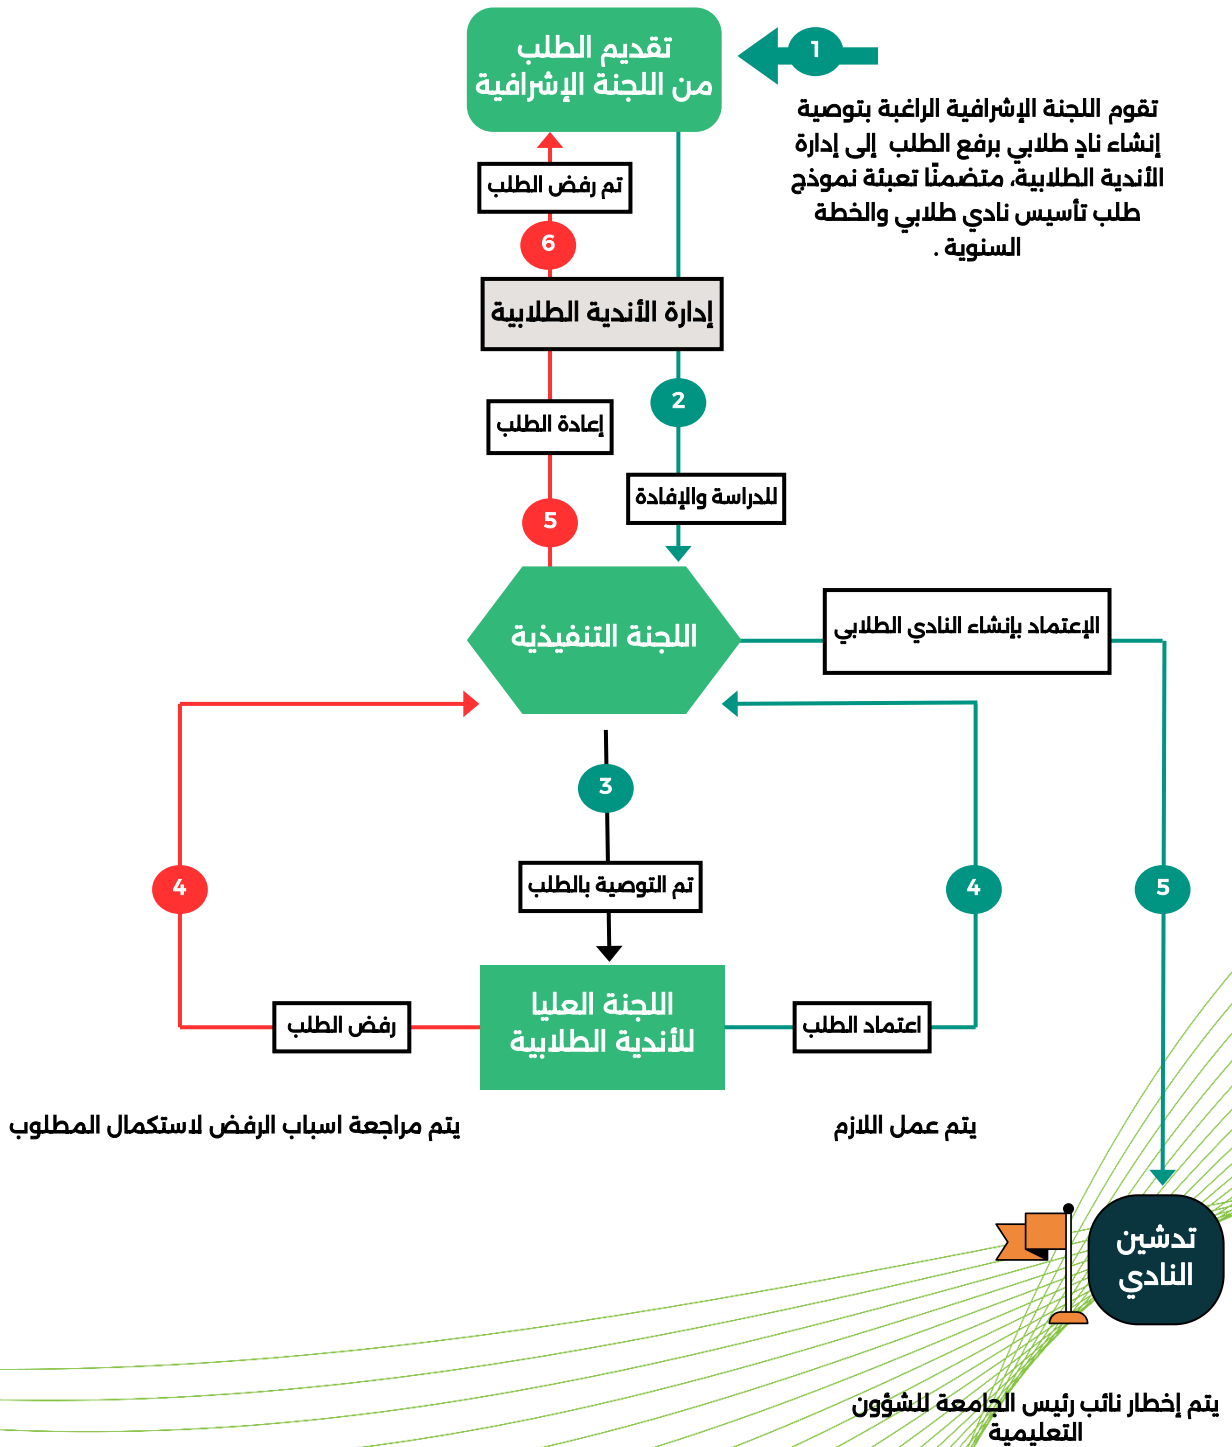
تقديم الطلب من اللجنة الإشرافية

1

تقوم اللجنة الإشرافية الراغبة بتوصية إنشاء ناد طلابي برفع الطلب إلى إدارة الأندية الطلابية، متضمنًا تعبئة نموذج طلب تأسيس نادي طلابي والخطة السنوية .

تم رفض الطلب

6

إدارة الأندية الطلابية

2

إعادة الطلب

للدراسة والإفادة

5

اللجنة التنفيذية

الإعتماد بإنشاء النادي الطلابي

3

4

تم التوصية بالطلب

4

5

اللجنة العليا للأندية الطلابية

رفض الطلب

اعتماد الطلب

يتم مراجعة اسباب الرفض لاستكمال المطلوب

يتم عمل اللازم

تدشين النادي

يتم إخطار نائب رئيس الجامعة للشؤون التعليمية